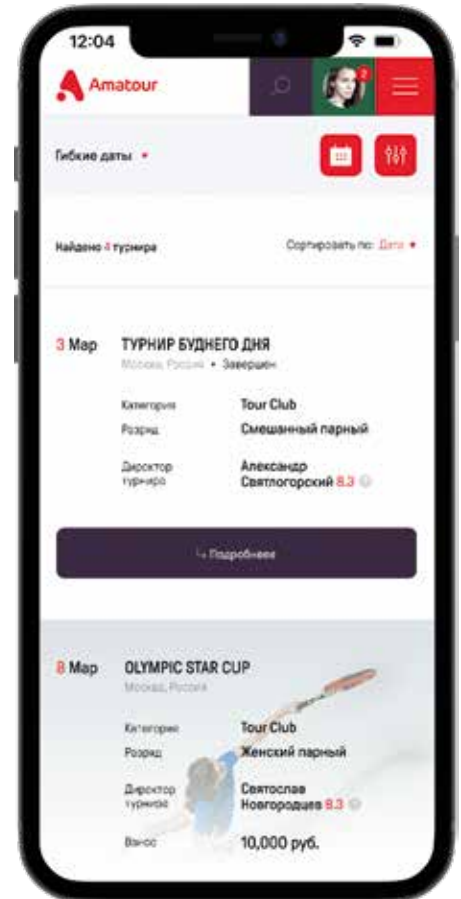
12:04

Amatour

2

Гибкие даты

Найдено 4 турнира

Сортировать по: Дате

3 Мар

ТУРНИР БУДНЕГО ДНЯ

Москва, Россия • Завершен

Категория Tour Club

Разряд Смешанный парный

Директор турнира Александр Святлогорский 8.3

Подробнее

8 Мар

OLYMPIC STAR CUP

Москва, Россия

Категория Tour Club

Разряд Женский парный

Директор турнира Святослав Новгородцев 8.3

Взнос 10,000 руб.